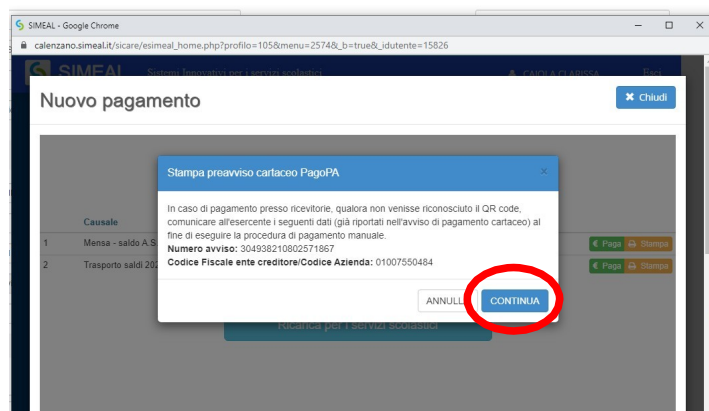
SIMEAL - Google Chrome

calenzano.simeal.it/sicare/esimeal_home.php?profilo=105&menu=2574&_b=true&_idutente=15826

SIMEAL Sistemi Innovativi per i servizi scolastici

CAIOLA CLARISSA

Esci

Nuovo pagamento

✖ Chiudi

Causale

1 Mensa - saldo A.S.

2 Trasporto saldi 202

€ Paga Stampa

€ Paga Stampa

Stampa preavviso cartaceo PagoPA

×

In caso di pagamento presso ricevitorie, qualora non venisse riconosciuto il QR code, comunicare all'esercente i seguenti dati (già riportati nell'avviso di pagamento cartaceo) al fine di eseguire la procedura di pagamento manuale.
**Numero avviso:** 304938210802571867
**Codice Fiscale ente creditore/Codice Azienda:** 01007550484

ANNULLA

CONTINUA

Ricarica per i servizi scolastici